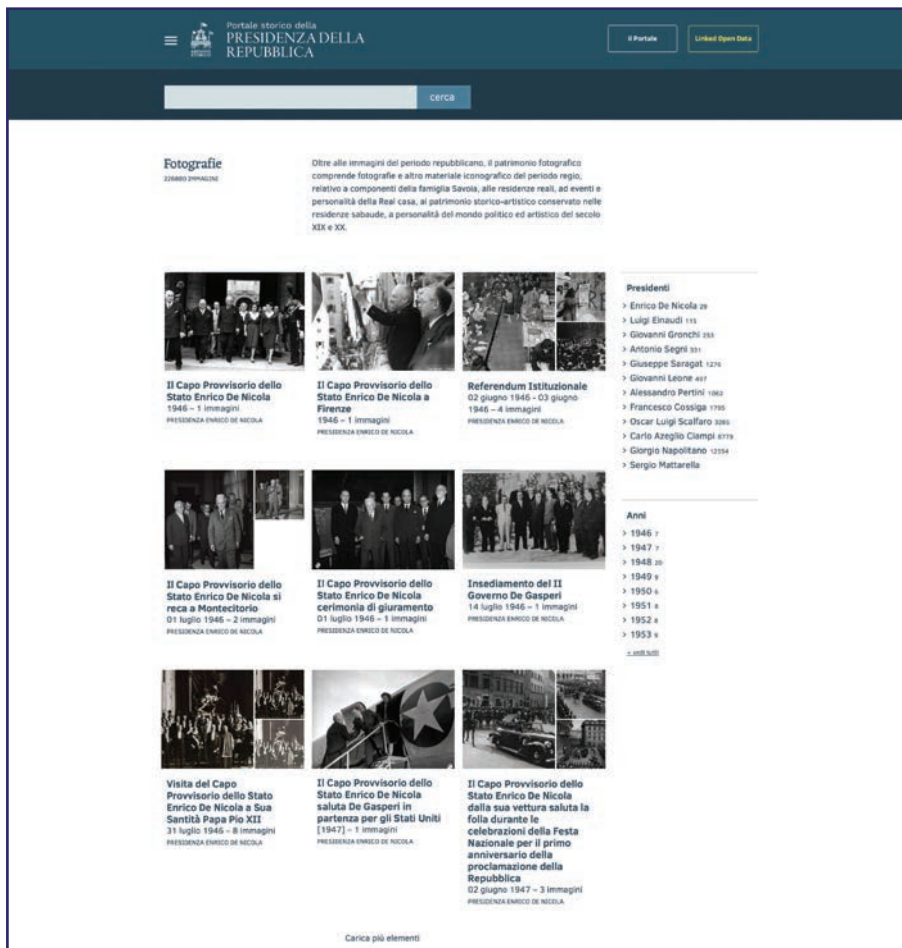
Portale storico della
PRESIDENZA DELLA REPUBBLICA

Il Portale

Linked Open Data

cerca

Fotografie
226880 IMMAGINI

Oltre alle immagini del periodo repubblicano, il patrimonio fotografico comprende fotografie e altro materiale iconografico del periodo regio, relativo a componenti della famiglia Savoia, alle residenze reali, ad eventi e personalità della Real casa, al patrimonio storico-artistico conservato nelle residenze sabaude, a personalità del mondo politico ed artistico del secolo XIX e XX.

Il Capo Provvisorio dello Stato Enrico De Nicola
1946 – 1 immagini
PRESIDENZA ENRICO DE NICOLA

Il Capo Provvisorio dello Stato Enrico De Nicola a Firenze
1946 – 1 immagini
PRESIDENZA ENRICO DE NICOLA

Referendum Istituzionale
02 giugno 1946 - 03 giugno 1946 – 4 immagini
PRESIDENZA ENRICO DE NICOLA

Il Capo Provvisorio dello Stato Enrico De Nicola si reca a Montecitorio
01 luglio 1946 – 2 immagini
PRESIDENZA ENRICO DE NICOLA

Il Capo Provvisorio dello Stato Enrico De Nicola cerimonia di giuramento
01 luglio 1946 – 1 immagini
PRESIDENZA ENRICO DE NICOLA

Insediamento del II Governo De Gasperi
14 luglio 1946 – 1 immagini
PRESIDENZA ENRICO DE NICOLA

Visita del Capo Provvisorio dello Stato Enrico De Nicola a Sua Santità Papa Pio XII
31 luglio 1946 – 8 immagini
PRESIDENZA ENRICO DE NICOLA

Il Capo Provvisorio dello Stato Enrico De Nicola saluta De Gasperi in partenza per gli Stati Uniti
[1947] – 1 immagini
PRESIDENZA ENRICO DE NICOLA

Il Capo Provvisorio dello Stato Enrico De Nicola dalla sua vettura saluta la folla durante le celebrazioni della Festa Nazionale per il primo anniversario della proclamazione della Repubblica
02 giugno 1947 – 3 immagini
PRESIDENZA ENRICO DE NICOLA

Presidenti
> Enrico De Nicola 29
> Luigi Einaudi 115
> Giovanni Gronchi 253
> Antonio Segni 331
> Giuseppe Saragat 1276
> Giovanni Leone 407
> Alessandro Pertini 1062
> Francesco Cossiga 1795
> Oscar Luigi Scalfaro 3265
> Carlo Azeglio Ciampi 8779
> Giorgio Napolitano 12554
> Sergio Mattarella

Anni
> 1946 7
> 1947 7
> 1948 20
> 1949 9
> 1950 6
> 1951 8
> 1952 8
> 1953 9
+ vedi tutti

Carica più elementi